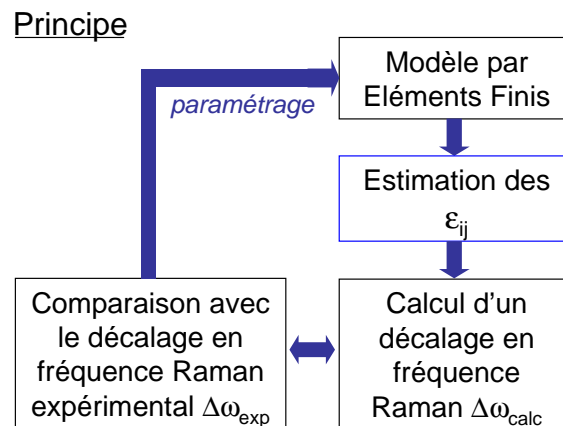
Principe

paramétrage

Modèle par Eléments Finis

Estimation des $\varepsilon_{ij}$

Comparaison avec le décalage en fréquence Raman expérimental $\Delta\omega_{exp}$

Calcul d'un décalage en fréquence Raman $\Delta\omega_{calc}$